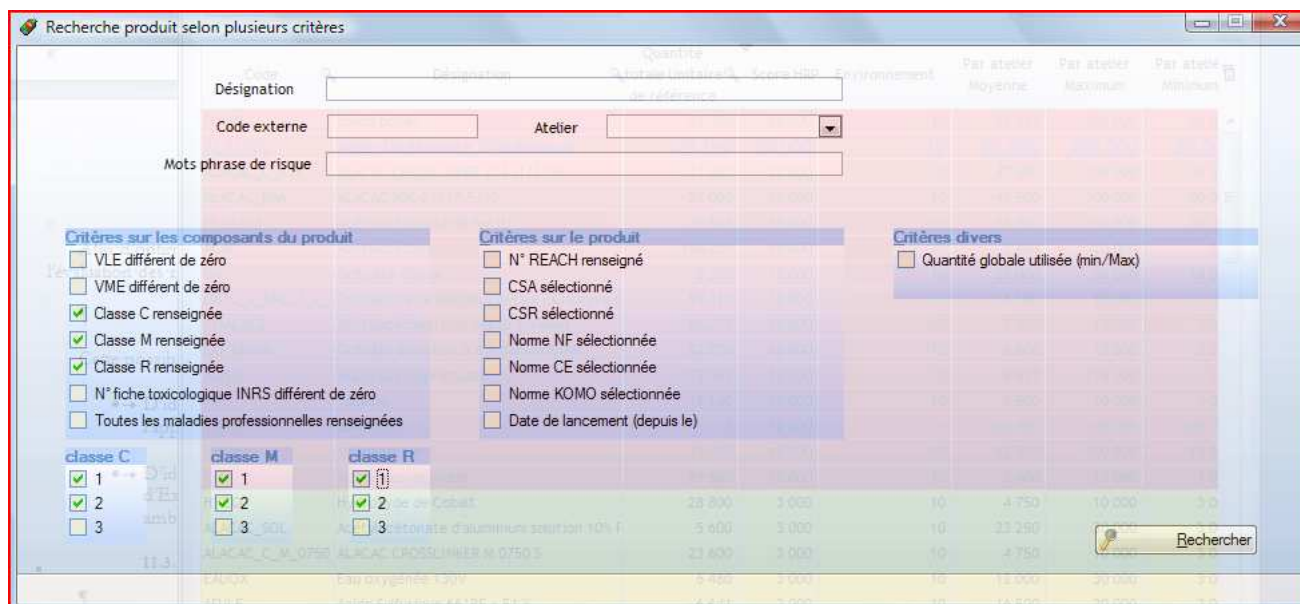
Recherche produit selon plusieurs critères

Désignation

Code externe

Atelier

Mots phrase de risque

Critères sur les composants du produit

VLE différent de zéro

VME différent de zéro

Classe C renseignée

Classe M renseignée

Classe R renseignée

N° fiche toxicologique INRS différent de zéro

Toutes les maladies professionnelles renseignées

Critères sur le produit

N° REACH renseigné

CSA sélectionné

CSR sélectionné

Norme NF sélectionnée

Norme CE sélectionnée

Norme KOMO sélectionnée

Date de lancement (depuis le)

Critères divers

Quantité globale utilisée (min/Max)

classe C
1
2
3

classe M
1
2
3

classe R
1
2
3

Rechercher